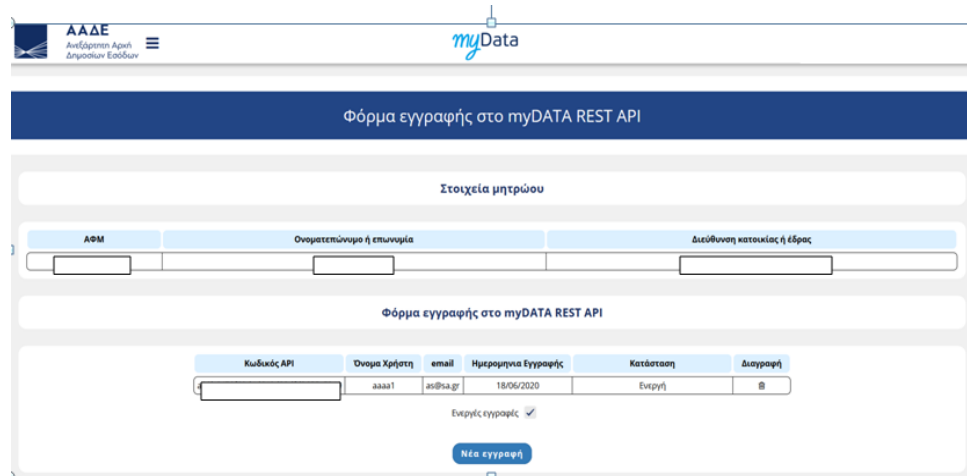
ΑΑΔΕ
Ανεξάρτητη Αρχή Δημοσίων Εσόδων

myData

Φόρμα εγγραφής στο myDATA REST API

Στοιχεία μητρώου

| ΑΦΜ | Ονοματεπώνυμο ή επωνυμία | Διεύθυνση κατοικίας ή έδρας |
|---|---|---|
| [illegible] | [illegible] | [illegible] |

Φόρμα εγγραφής στο myDATA REST API

| Κωδικός API | Όνομα Χρήστη | email | Ημερομηνια Εγγραφής | Κατάσταση | Διαγραφή |
|---|---|---|---|---|---|
| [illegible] | aaaa1 | as@sa.gr | 18/06/2020 | Ενεργή | |

Ενεργές εγγραφές ✓

Νέα εγγραφή